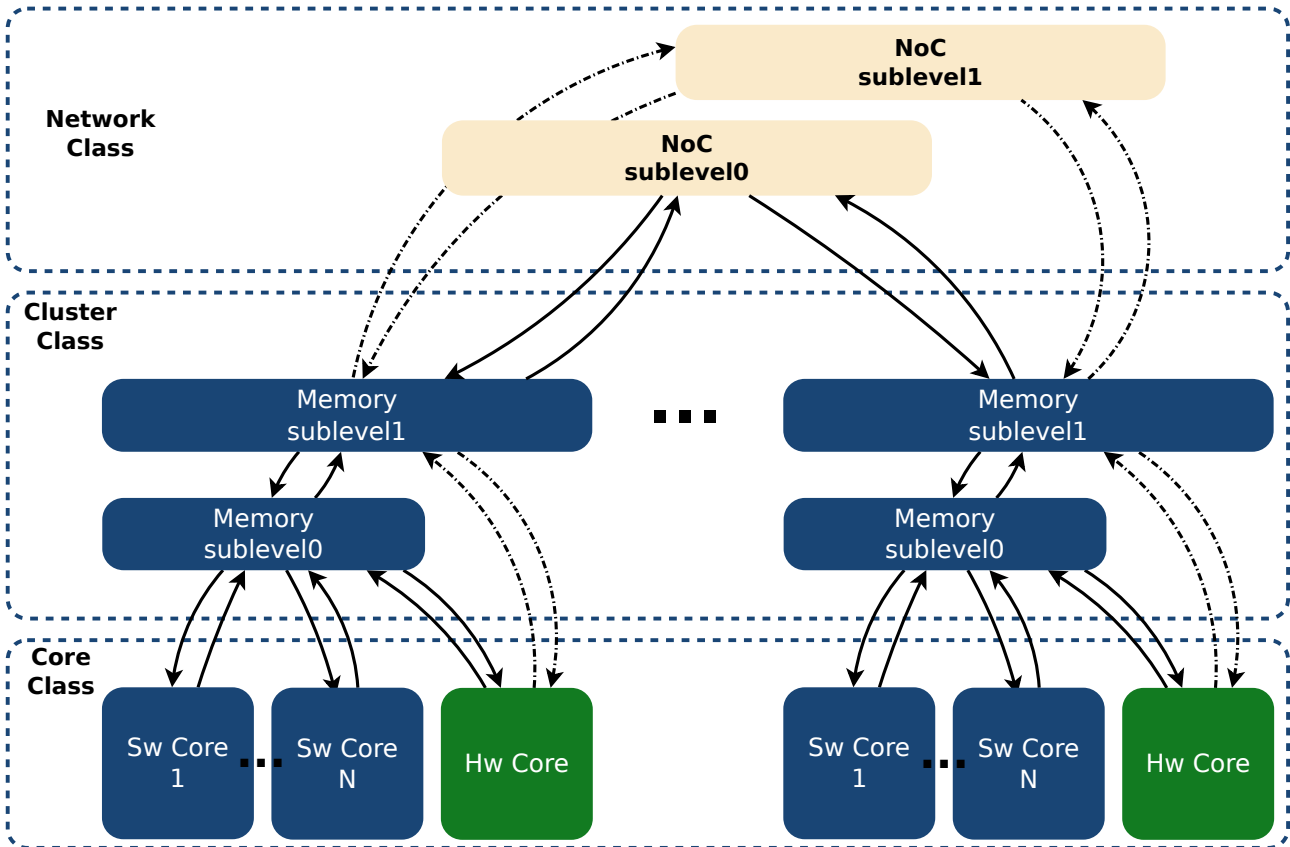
Network Class

NoC sublevel1

NoC sublevel0

Cluster Class

Memory sublevel1

...

Memory sublevel1

Memory sublevel0

Memory sublevel0

Core Class

Sw Core 1

...

Sw Core N

Hw Core

Sw Core 1

...

Sw Core N

Hw Core